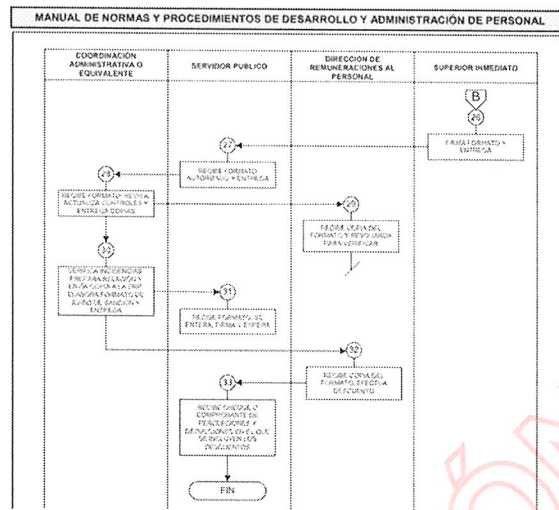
MANUAL DE NORMAS Y PROCEDIMIENTOS DE DESARROLLO Y ADMINISTRACIÓN DE PERSONAL

| COORDINACIÓN ADMINISTRATIVA O EQUIVALENTE | SERVIDOR PUBLICO | DIRECCIÓN DE REMUNERACIONES AL PERSONAL | SUPERIOR INMEDIATO |
|---|---|---|---|

B

26

FIRMA FORMATO Y ENTREGA

27

RECIBE FORMATO AUTORIZADO Y ENTREGA

28

RECIBE FORMATO, REVISA, ACTUALIZA CONTROLES Y ENTREGA COPIAS

29

RECIBE COPIA DEL FORMATO Y RESGUARDA PARA VERIFICAR

30

VERIFICA INCIDENCIAS PREPARA RELACIÓN Y ENVÍA COPIA A LA DIRECCIÓN, ELABORA FORMATO DE AVISO DE SANCIÓN Y ENTREGA

31

RECIBE FORMATO, SE ENTERA, FIRMA Y ESPERA

32

RECIBE COPIA DEL FORMATO, EFECTÚA DESCUENTO

33

RECIBE CHEQUE O COMPROBANTE DE PERCEPCIONES Y DEDUCCIONES EN EL QUE SE INCLUYEN LOS DESCUENTOS

FIN